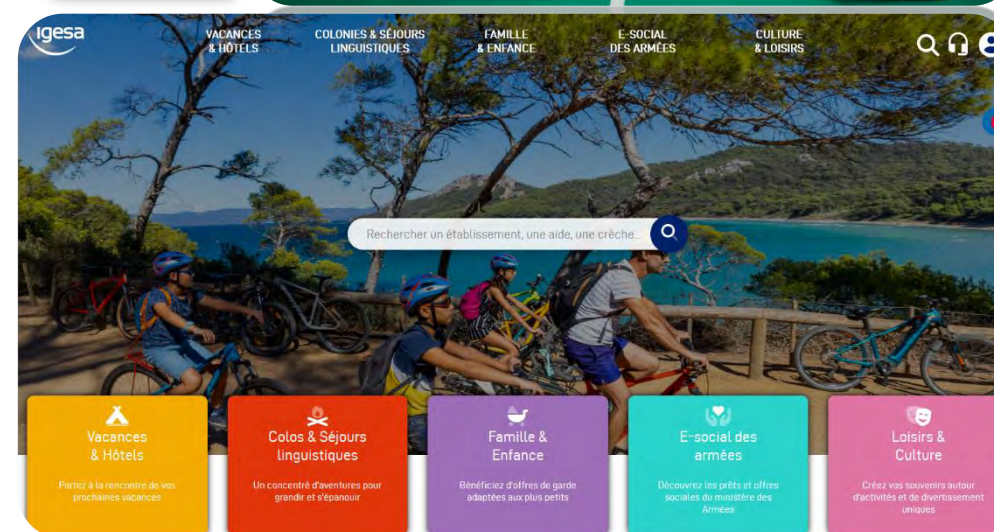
igesa

VACANCES & HÔTELS

COLONIES & SÉJOURS LINGUISTIQUES

FAMILLE & ENFANCE

E-SOCIAL DES ARMÉES

CULTURE & LOISIRS

Rechercher un établissement, une aide, une crèche...

Vacances & Hôtels

Partez à la rencontre de vos prochaines vacances

Colos & Séjours linguistiques

Un concentré d'aventures pour grandir et s'épanouir

Famille & Enfance

Bénéficiez d'offres de garde adaptées aux plus petits

E-social des armées

Découvrez les prêts et offres sociales du ministère des Armées

Loisirs & Culture

Créez vos souvenirs autour d'activités et de divertissement uniques